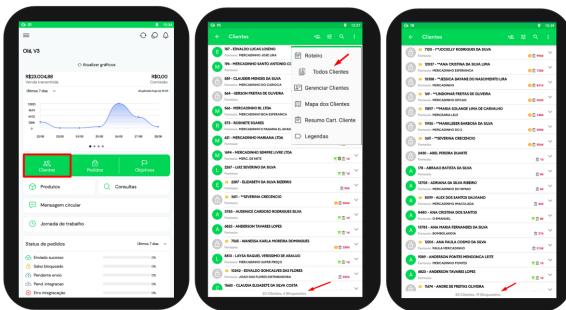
Olá, V3

Atualizar gráficos

R$23.004,88
Venda transmitida

R$0,00
Contratado

Últimos 7 dias

Clientes

Pedidos

Objetivos

Produtos

Consultas

Mensagem circular

Jornada de trabalho

Status de pedidos

Últimos 7 dias

Enviado sucesso

Saldo bloqueado

Pendente envio

Pend. integração

Erro integração

Clientes

Roteiro

Todos Clientes

Gerenciar Clientes

Mapa dos Clientes

Resumo Cart. Cliente

Legendas

187 - EDNALDO LUCAS LOSENO

196 - MERCADINHO SANTO ANTONIO CO

659 - CLAUDER MENDES DA SILVA

564 - GERSON FREITAS DE OLIVEIRA

566 - MERCADINHO EL LTDA

573 - RUSINETE EUGENIO

451 - MERCADINHO MARIANA LTDA

1494 - MERCADINHO SEMPRE LIVRE LTDA

2267 - LUIZ SEVERINO DA SILVA

2087 - ELIZABETH DA SILVA BEZERRA

1611 - **SEVERINA CRECENCIO

3753 - AUDENICE CARDOSO RODRIGUES SILVA

4823 - ANDERSON TAVARES LOPES

7505 - WANESSA KARLA MOREIRA DOMINGUES

8513 - LAYSA RAQUEL VERISSIMO DE ARAUJO

10842 - EDVALDO GONCALVES DAS FLORES

11661 - CLAUDIA ELIZABETE DA SILVA COSTA

Clientes

7130 - **JOCIELLY RODRIGUES DA SILVA

12927 - **ANA CRISTINA DA SILVA LIMA

10188 - **JESSICA DAYANE DO NASCIMENTO LIRA

561 - **LINDOMAR FREITAS DE OLIVEIRA

12187 - **MARIA SOLANGE LIMA DE CARVALHO

7750 - **MARILEIDE BARBOSA DA SILVA

1611 - **SEVERINA CRECENCIO

9435 - ABEL PEREIRA DUARTE

4161 - ABRAAO BATISTA DA SILVA

12755 - ADRIANA DA SILVA RIBEIRO

10019 - ALEX DOS SANTOS SALVIANO

8460 - ANA CRISTINA DOS SANTOS

12701 - ANA MARIA FERNANDES DA SILVA

12014 - ANA PAULA COSMO DA SILVA

9289 - ANDERSON PONTES MENDONCA LEITE

4823 - ANDERSON TAVARES LOPES

11474 - ANDRE DE FREITAS OLIVEIRA